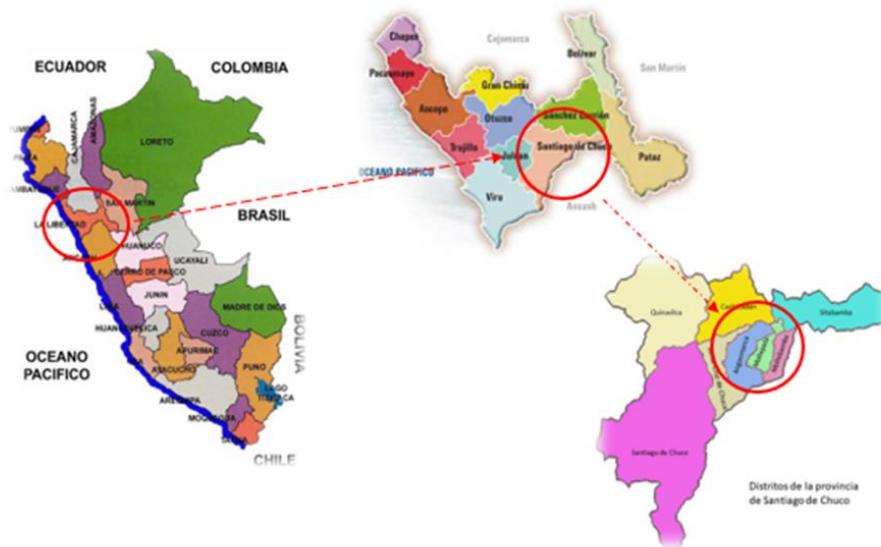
ECUADOR
COLOMBIA
TUMBES
PIURA
LAMBAYEQUE
CAJAMARCA
AMAZONAS
LORETO
SAN MARTIN
LA LIBERTAD
BRASIL
ANCASH
HUANUCO
UCAYALI
CERRO DE PASCO
JUNIN
LIMA
MADRE DE DIOS
HUANCAVELICA
CUZCO
BOLIVIA
OCEANO PACIFICO
APURIMAC
ICA
AYACUCHO
PUNO
AREQUIPA
LAGO TITICACA
MOQUEGUA
TACNA
CHILE

Chepen
Cajamarca
Bolivar
San Martin
Pacasmayo
Gran Chimú
Ascope
Otuzco
Sánchez Carrión
OCEANO PACIFICO
Trujillo
Julcán
Santiago de Chuco
Pataz
Virú
Ancash

Quiruvilca
Cachicadán
Sitabamba
Angasmarca
Santa Cruz de Chuca
Mollebamba
Mollepata
Santiago de Chuco
Distritos de la provincia de Santiago de Chuco